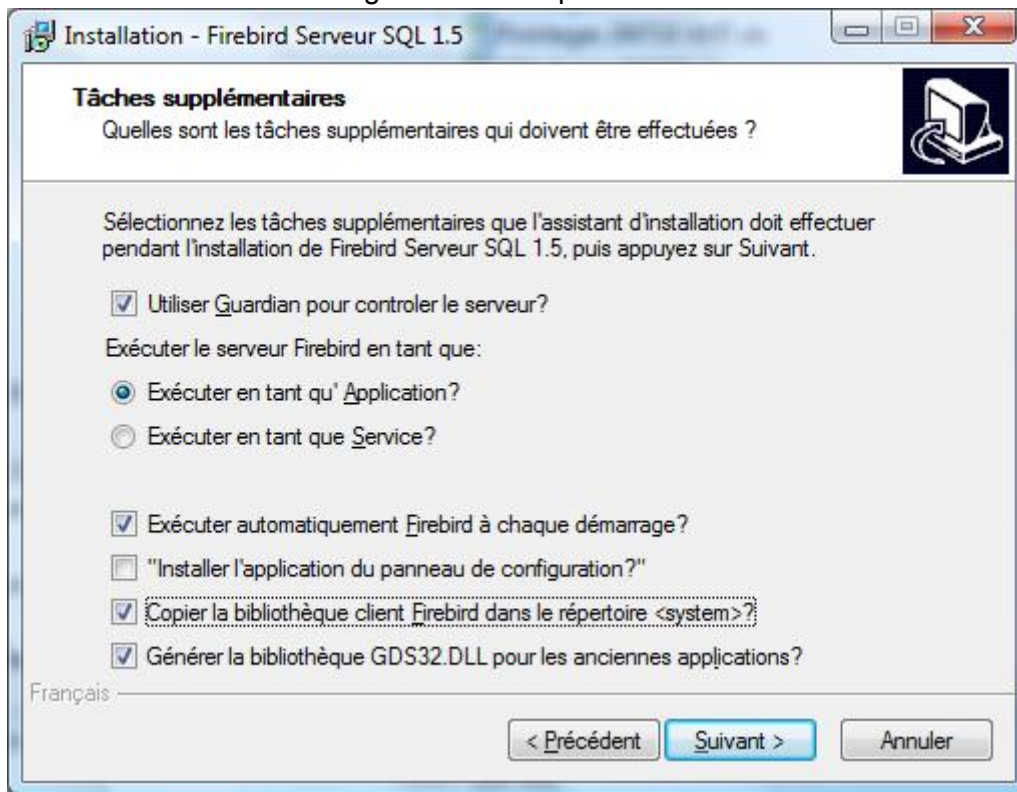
Installation - Firebird Serveur SQL 1.5

Tâches supplémentaires
Quelles sont les tâches supplémentaires qui doivent être effectuées ?

Sélectionnez les tâches supplémentaires que l'assistant d'installation doit effectuer pendant l'installation de Firebird Serveur SQL 1.5, puis appuyez sur Suivant.

Utiliser Guardian pour controler le serveur?

Exécuter le serveur Firebird en tant que:

Exécuter en tant qu' Application?

Exécuter en tant que Service?

Exécuter automatiquement Firebird à chaque démarrage?

"Installer l'application du panneau de configuration?"

Copier la bibliothèque client Firebird dans le répertoire <system>?

Générer la bibliothèque GDS32.DLL pour les anciennes applications?

Français

< Précédent | Suivant > | Annuler